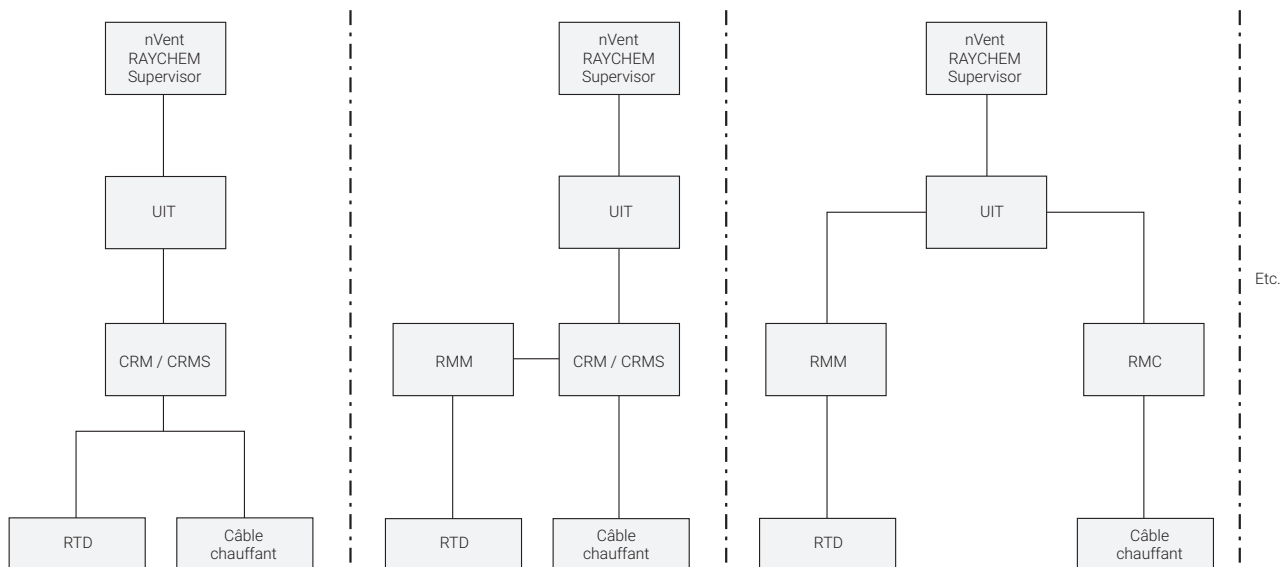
nVent RAYCHEM Supervisor

UIT

CRM / CRMS

RTD

Câble chauffant

nVent RAYCHEM Supervisor

UIT

RMM

CRM / CRMS

RTD

Câble chauffant

nVent RAYCHEM Supervisor

UIT

RMM

RMC

RTD

Câble chauffant

Etc.